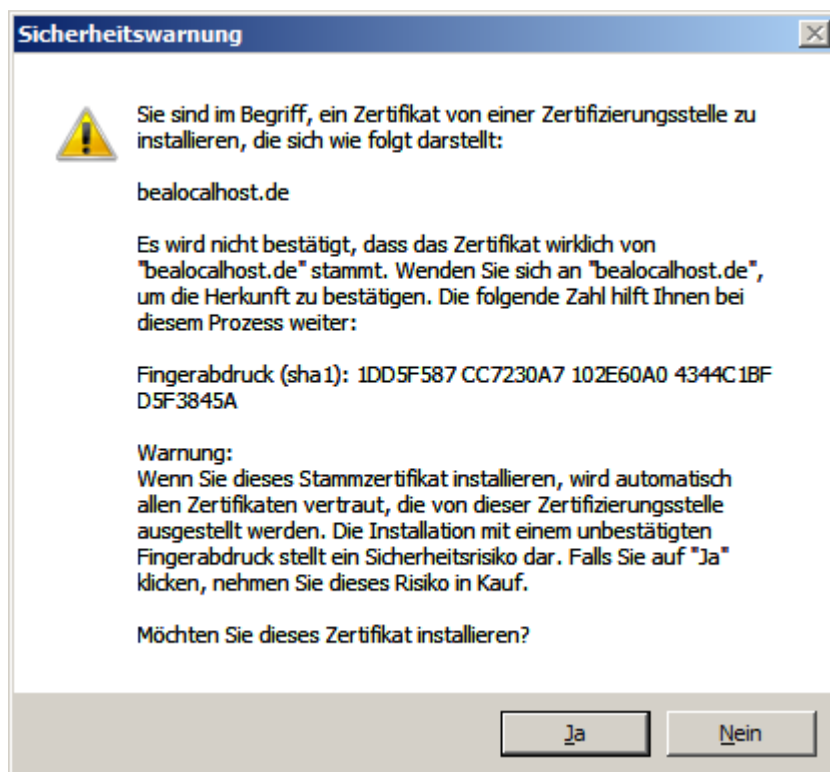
Sicherheitswarnung

Sie sind im Begriff, ein Zertifikat von einer Zertifizierungsstelle zu installieren, die sich wie folgt darstellt:

bealocalhost.de

Es wird nicht bestätigt, dass das Zertifikat wirklich von "bealocalhost.de" stammt. Wenden Sie sich an "bealocalhost.de", um die Herkunft zu bestätigen. Die folgende Zahl hilft Ihnen bei diesem Prozess weiter:

Fingerabdruck (sha1): 1DD5F587 CC7230A7 102E60A0 4344C1BF D5F3845A

Warnung:
Wenn Sie dieses Stammzertifikat installieren, wird automatisch allen Zertifikaten vertraut, die von dieser Zertifizierungsstelle ausgestellt werden. Die Installation mit einem unbestätigten Fingerabdruck stellt ein Sicherheitsrisiko dar. Falls Sie auf "Ja" klicken, nehmen Sie dieses Risiko in Kauf.

Möchten Sie dieses Zertifikat installieren?

Ja

Nein